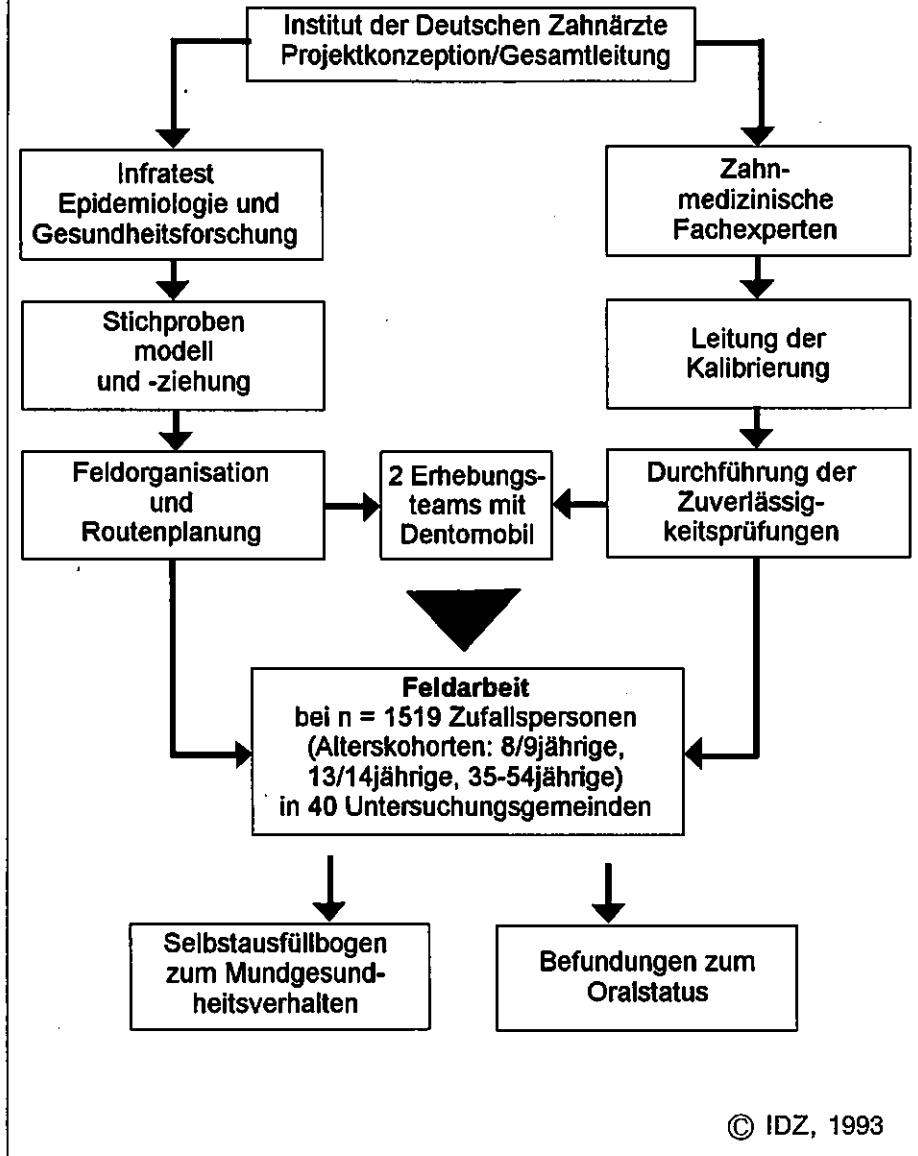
Institut der Deutschen Zahnärzte
Projektkonzeption/Gesamtleitung

Infratest
Epidemiologie und
Gesundheitsforschung

Zahnmedizinische
Fachexperten

Stichproben
modell
und -ziehung

Leitung der
Kalibrierung

Feldorganisation
und
Routenplanung

2 Erhebungsteams mit
Dentomobil

Durchführung der
Zuverlässigkeitsprüfungen

Feldarbeit
bei n = 1519 Zufallspersonen
(Alterskohorten: 8/9jährige,
13/14jährige, 35-54jährige)
in 40 Untersuchungsgemeinden

Selbstausfüllbogen
zum Mundgesundheitsverhalten

Befundungen zum
Oralstatus

© IDZ, 1993